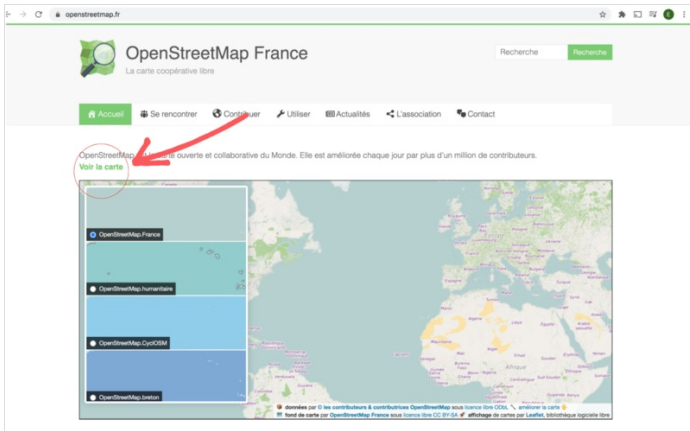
openstreetmap.fr

OpenStreetMap France

La carte coopérative libre

Recherche

Recherche

Accueil

Se rencontrer

Contribuer

Utiliser

Actualités

L'association

Contact

OpenStreetMap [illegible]te ouverte et collaborative du Monde. Elle est améliorée chaque jour par plus d'un million de contributeurs.

Voir la carte

OpenStreetMap.France

OpenStreetMap.humanitaire

OpenStreetMap.CyclOSM

OpenStreetMap.breton

Afrique

données par © les contributeurs & contributrices OpenStreetMap sous licence libre ODbL améliorer la carte

fond de carte par OpenStreetMap France sous licence libre CC BY-SA affichage de cartes par Leaflet, bibliothèque logiciele libre